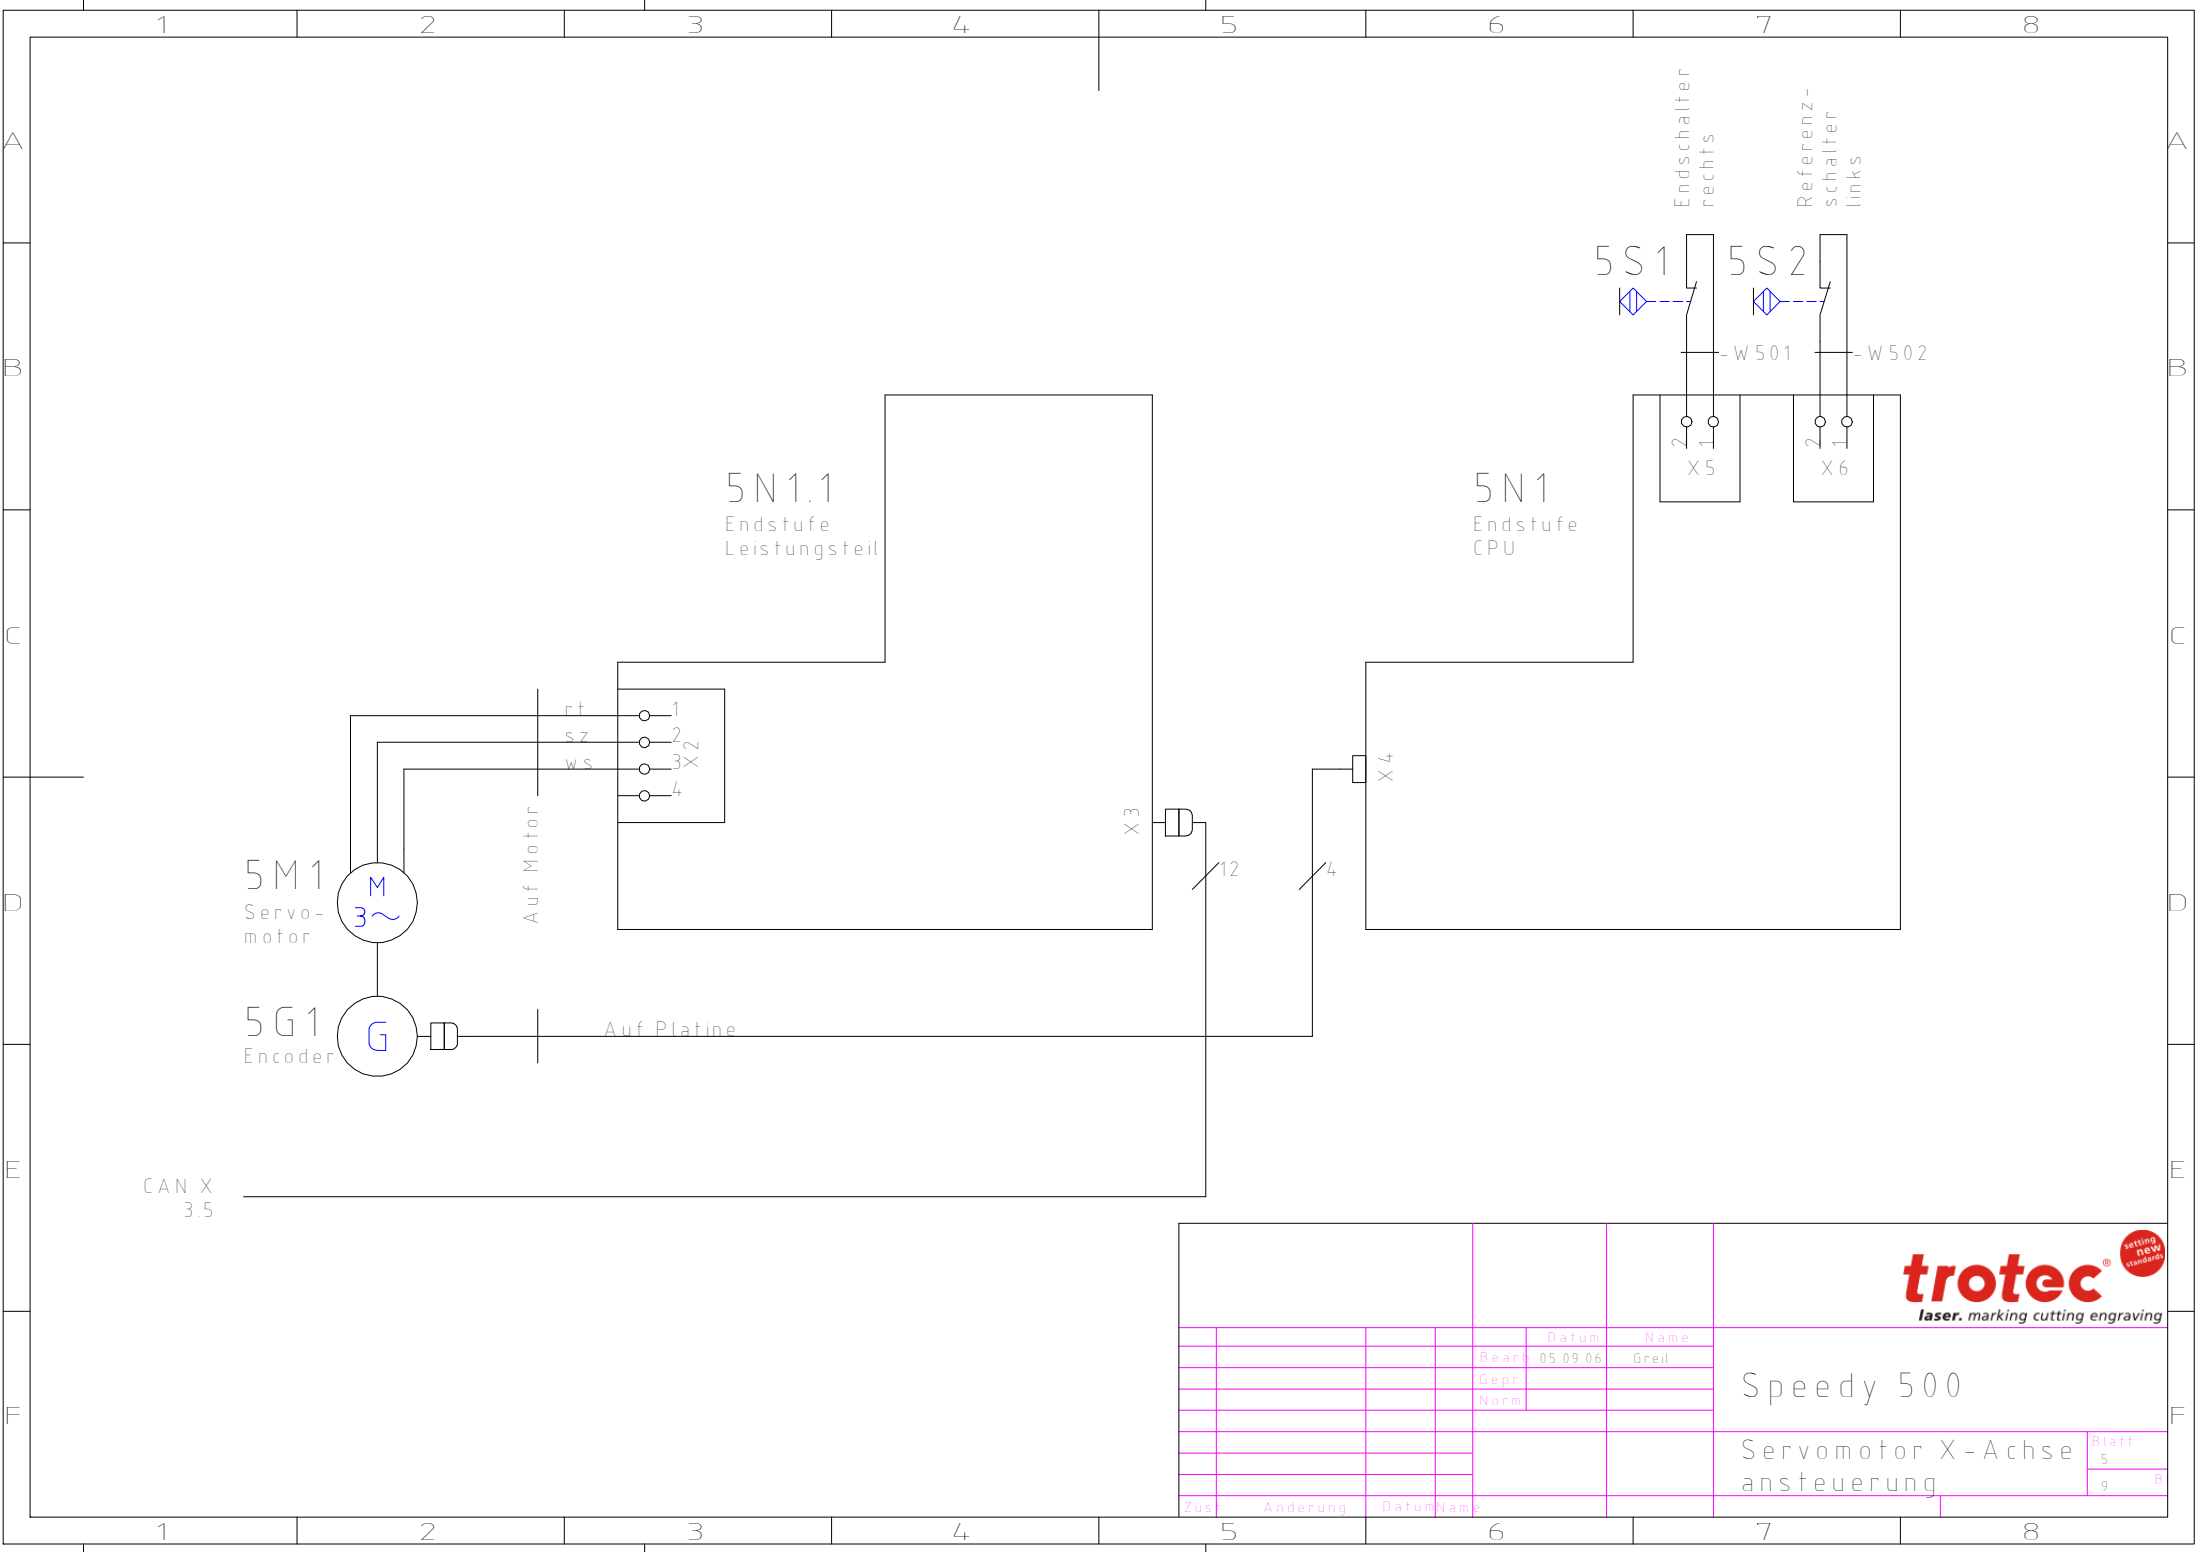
1 2 3 4 5 6 7 8

A
B
C
D
E
F

Endschalter rechts

Referenz-schalter links

5S1

5S2

-W501

-W502

2 1
X5

2 1
X6

5N1.1
Endstufe
Leistungsteil

5N1
Endstufe
CPU

rt
sz
ws

1
2
3
4
X2

Auf Motor

X3

X4

12

4

5M1
Servo-motor

M
3~

5G1
Encoder

G

Auf Platine

CAN X
3.5

trotec
setting new standards
laser. marking cutting engraving

| | | | | Datum | Name |
|---|---|---|---|---|---|
| | | | Bearb | 05.09.06 | Greil |
| | | | Gepr | | |
| | | | Norm | | |

Speedy 500

Servomotor X-Achse ansteuerung

Blatt
5
9
Bl

Zus Änderung Datum Name

1 2 3 4 5 6 7 8